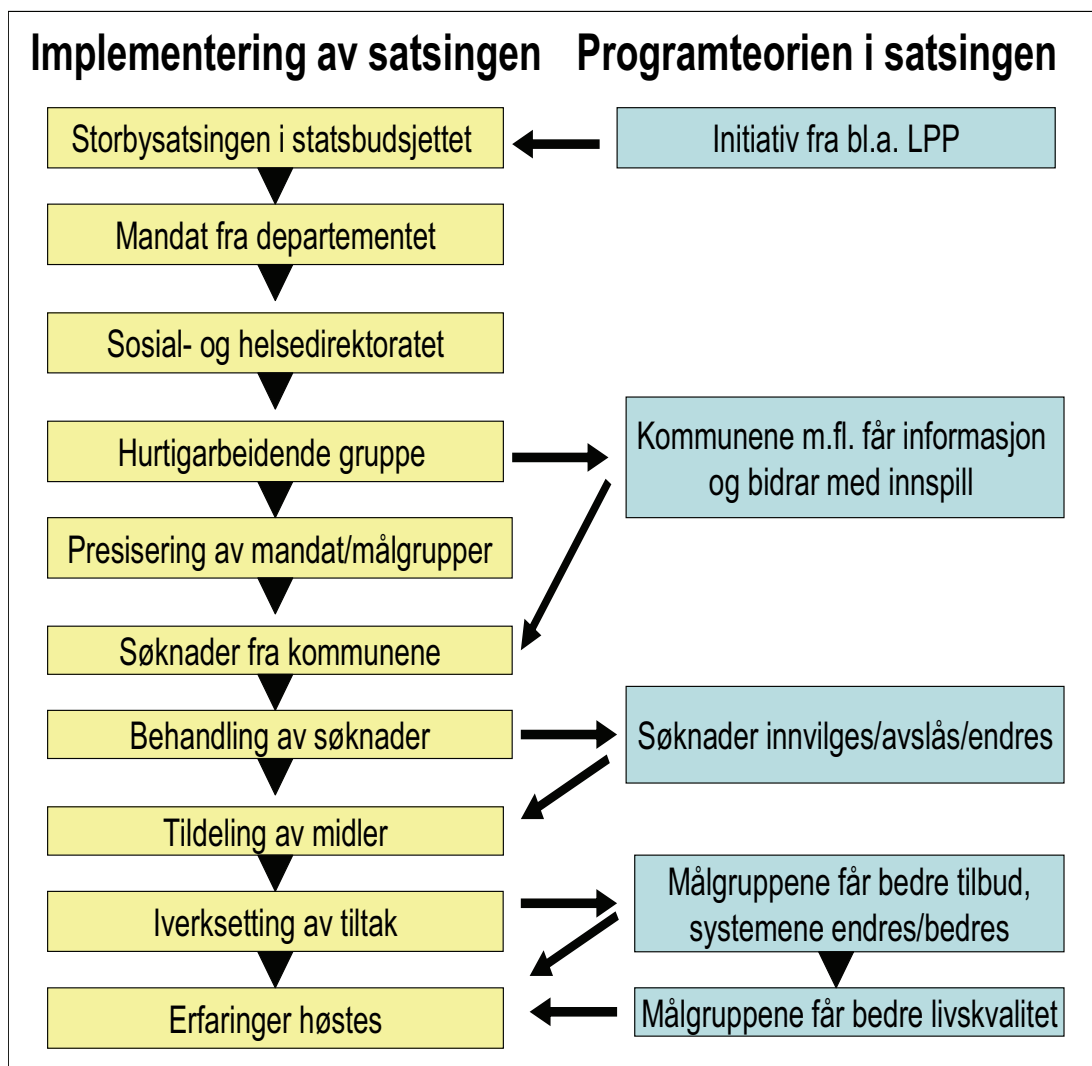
Implementering av satsingen

Storbysatsingen i statsbudsjettet

Mandat fra departementet

Sosial- og helsedirektoratet

Hurtigarbeidende gruppe

Presisering av mandat/målgrupper

Søknader fra kommunene

Behandling av søknader

Tildeling av midler

Iverksetting av tiltak

Erfaringer høstes

Programteorien i satsingen

Initiativ fra bl.a. LPP

Kommunene m.fl. får informasjon og bidrar med innspill

Søknader innvilges/avslås/endres

Målgruppene får bedre tilbud, systemene endres/bedres

Målgruppene får bedre livskvalitet